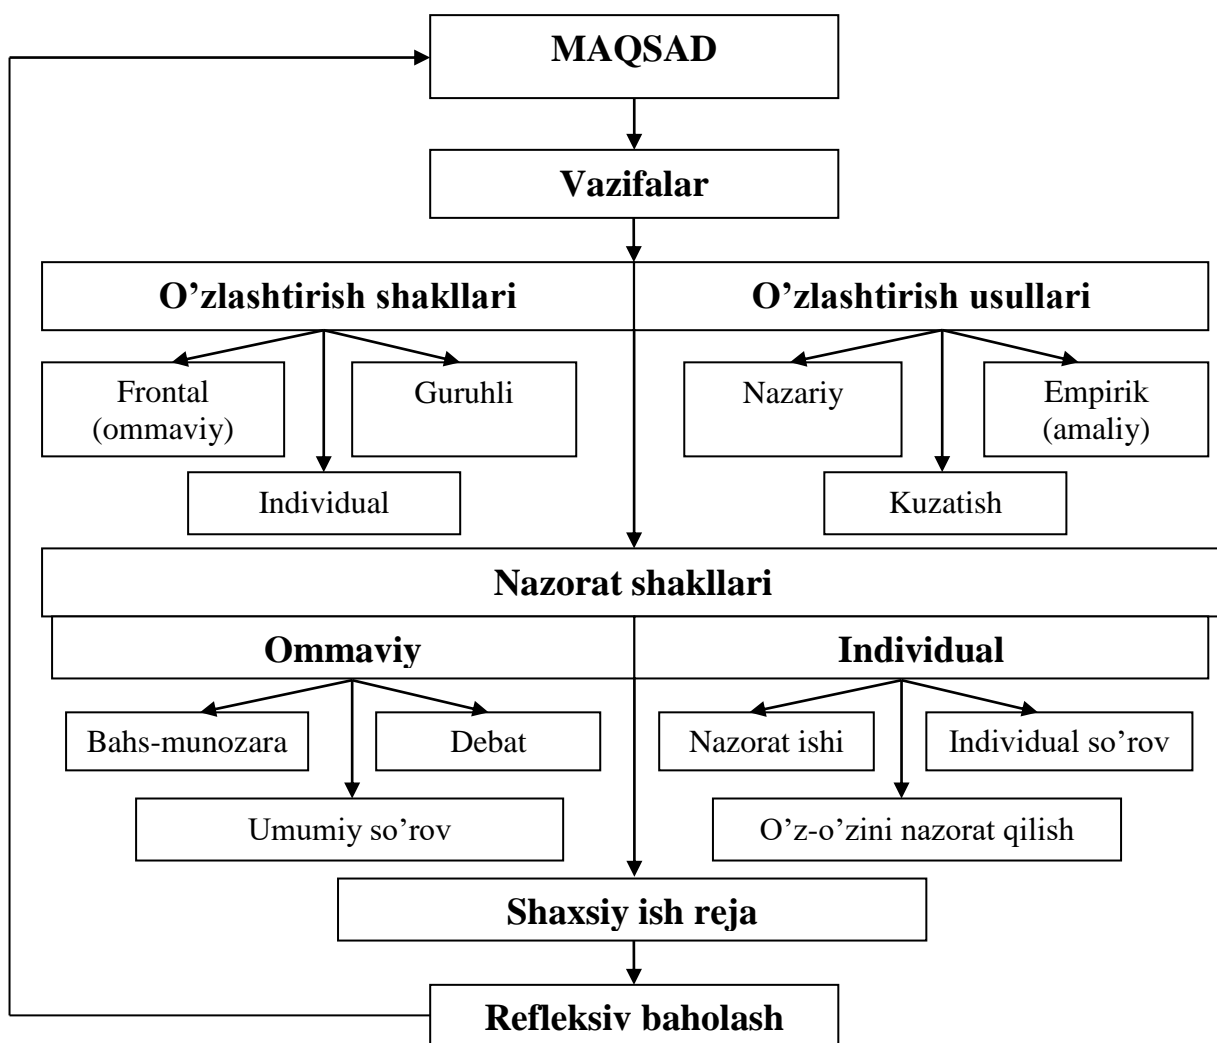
MAQSAD

Vazifalar

O’zlashtirish shakllari

O’zlashtirish usullari

Frontal (ommaviy)

Guruhli

Individual

Nazariy

Empirik (amaliy)

Kuzatish

Nazorat shakllari

Ommaviy

Individual

Bahs-munozara

Debat

Umumiy so’rov

Nazorat ishi

Individual so’rov

O’z-o’zini nazorat qilish

Shaxsiy ish reja

Refleksiv baholash